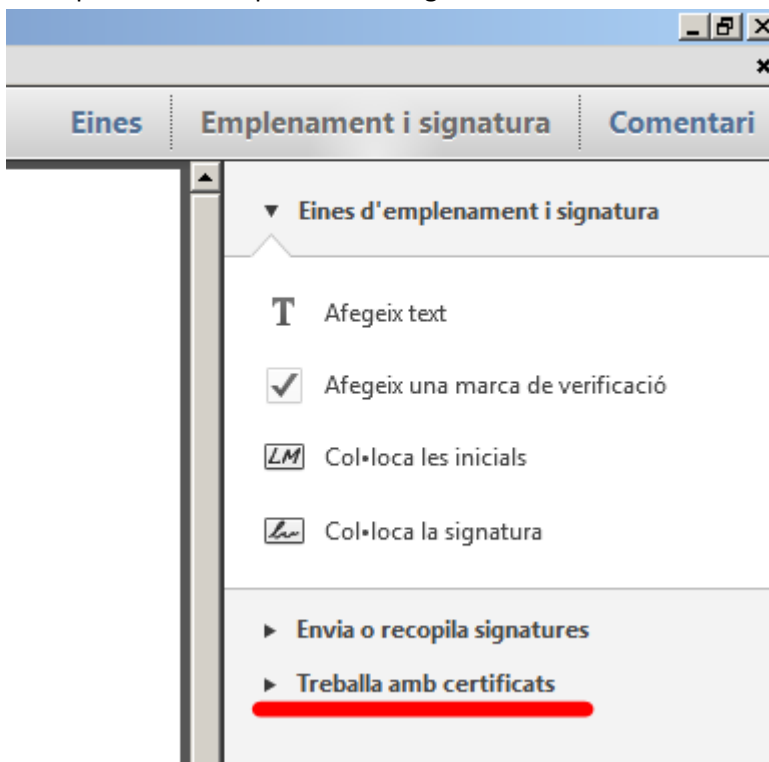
Eines | Emplenament i signatura | Comentari

▾ Eines d'emplenament i signatura

T Afegeix text

✓ Afegeix una marca de verificació

LM Col•loca les inicials

Col•loca la signatura

▸ Envia o recopila signatures

▸ Treballa amb certificats